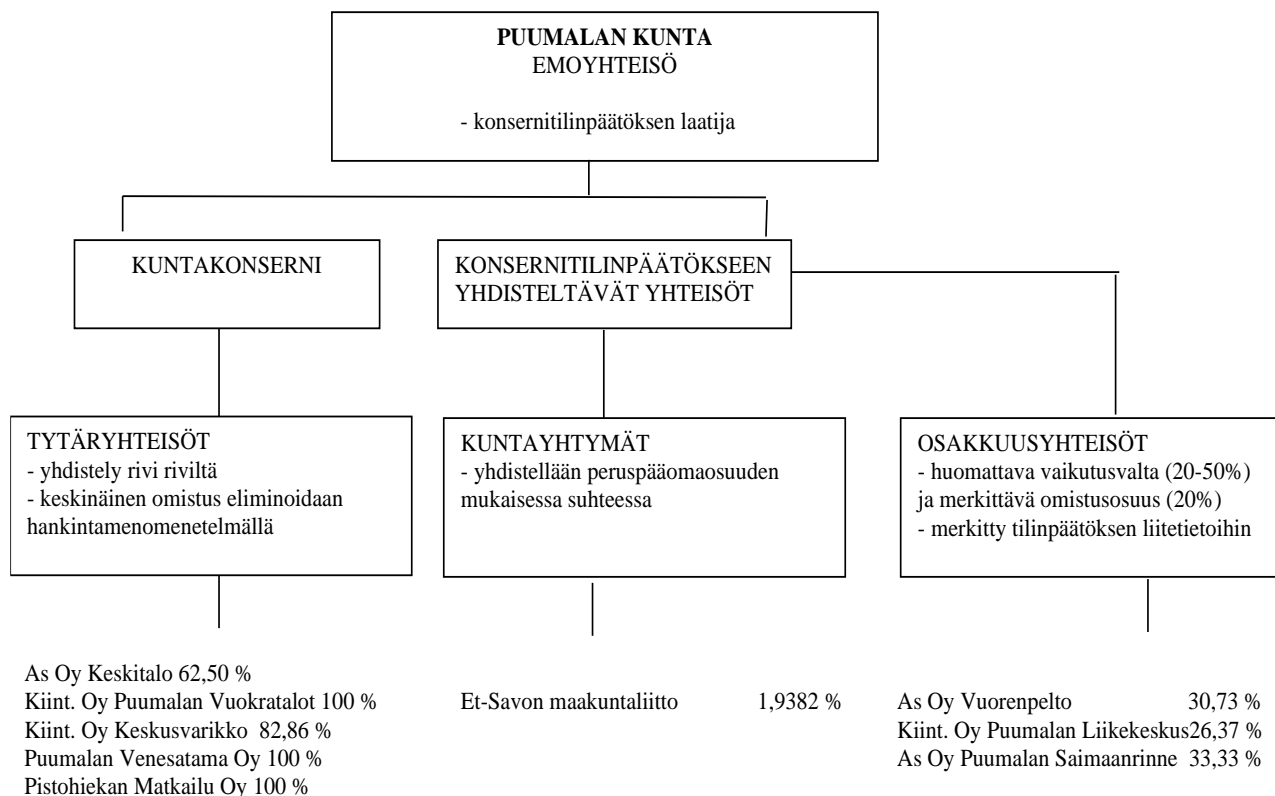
**PUUMALAN KUNTA**
EMOYHTEISÖ

- konsernitilinpäätöksen laatija

KUNTAKONSERNI

KONSERNITILINPÄÄTÖKSEEN YHDISTELTÄVÄT YHTEISÖT

TYTÄRYHTEISÖT
- yhdistely rivi riviltä
- keskinäinen omistus eliminoidaan hankintamenomenetelmällä

KUNTAYHTYMÄT
- yhdistellään peruspääomaosuuden mukaisessa suhteessa

OSAKKUUSYHTEISÖT
- huomattava vaikutusvalta (20-50%) ja merkittävä omistusosuus (20%)
- merkitty tilinpäätöksen liitetietoihin

As Oy Keskitalo 62,50 %
Kiint. Oy Puumalan Vuokratalot 100 %
Kiint. Oy Keskusvarikko 82,86 %
Puumalan Venesatama Oy 100 %
Pistohiekan Matkailu Oy 100 %

Et-Savon maakuntaliitto 1,9382 %

As Oy Vuorenpelto 30,73 %
Kiint. Oy Puumalan Liikekeskus26,37 %
As Oy Puumalan Saimaanrinne 33,33 %